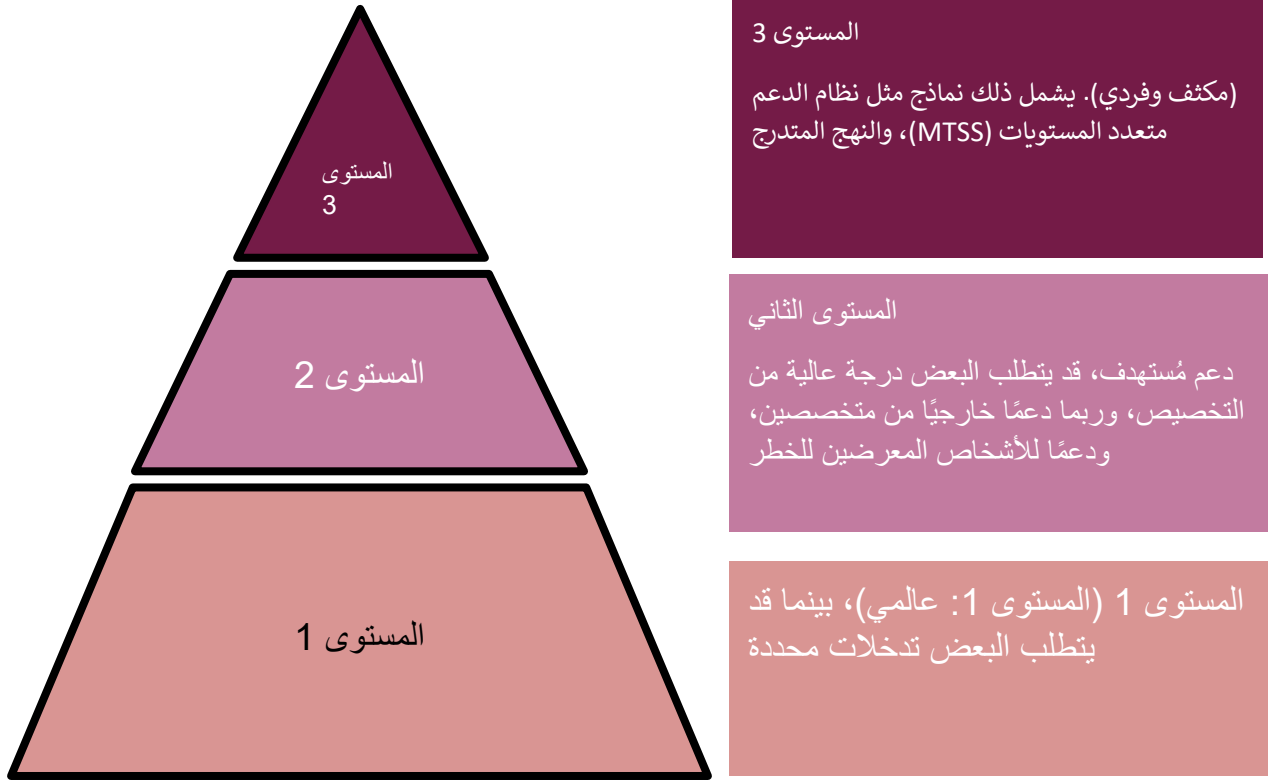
المستوى 3

المستوى 2

المستوى 1

المستوى 3

(مكثف وفردي). يشمل ذلك نماذج مثل نظام الدعم متعدد المستويات (MTSS)، والنهج المتدرج

المستوى الثاني

دعم مُستهدف، قد يتطلب البعض درجة عالية من التخصيص، وربما دعمًا خارجيًا من متخصصين، ودعمًا للأشخاص المعرضين للخطر

المستوى 1 (المستوى 1: عالمي)، بينما قد يتطلب البعض تدخلات محددة